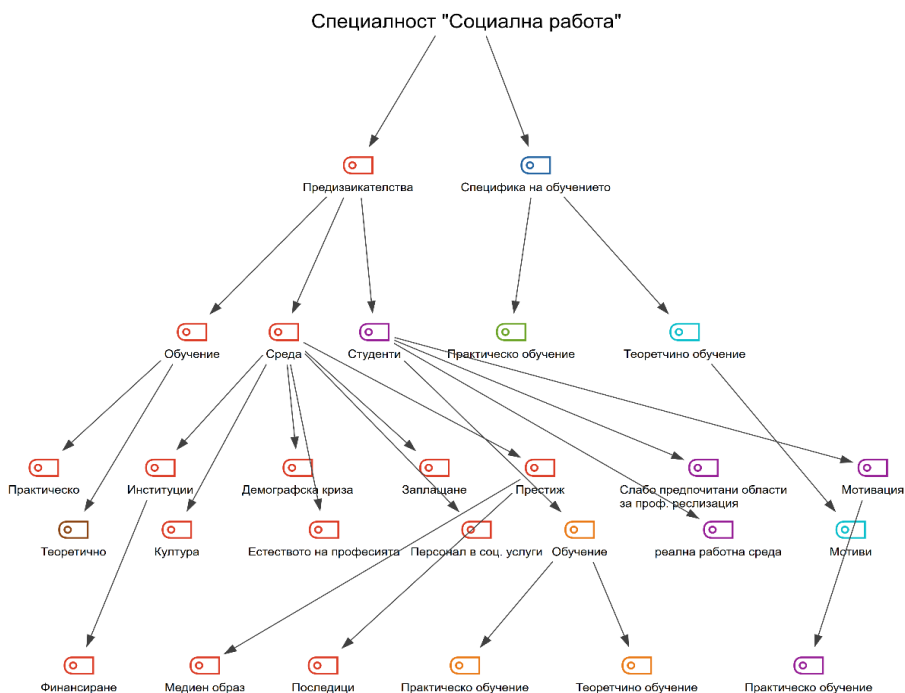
Специалност "Социална работа"

Предизвикателства

Специфика на обучението

Обучение

Среда

Студенти

Практическо обучение

Теоретчично обучение

Практическо

Институции

Демографска криза

Заплащане

Престиж

Слабо предпочитани области за проф. реализация

Мотивация

Теоретично

Култура

Естеството на професията

Персонал в соц. услуги

Обучение

реална работна среда

Мотиви

Финансиране

Медиен образ

Последици

Практическо обучение

Теоретчино обучение

Практическо обучение